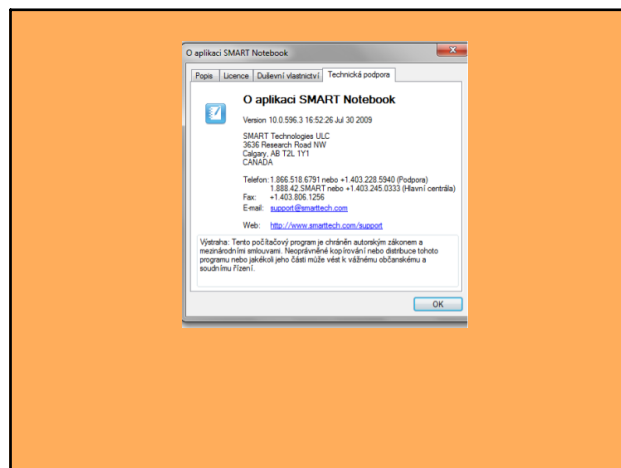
O aplikaci SMART Notebook

Popis | Licence | Důležité vlastnictví | Technická podpora

O aplikaci SMART Notebook

Version 10.0.596.3 16:52:26 Jul 30 2009

SMART Technologies ULC
3636 Research Road NW
Calgary, AB T2L 1Y1
CANADA

Telefon: 1.866.518.6791 nebo +1.403.228.5940 (Podpora)
1.888.42.SMART nebo +1.403.245.0333 (Hlavní centrála)
Fax: +1.403.806.1256
E-mail: support@smarttech.com

Web: http://www.smarttech.com/support

Výstraha: Tento počítačový program je chráněn autorským zákonem a mezinárodními smlouvami. Neoprávněné kopírování nebo distribuce tohoto programu nebo jakékoli jeho části může vést k vážnému občanskému a soudnímu řízení.

OK